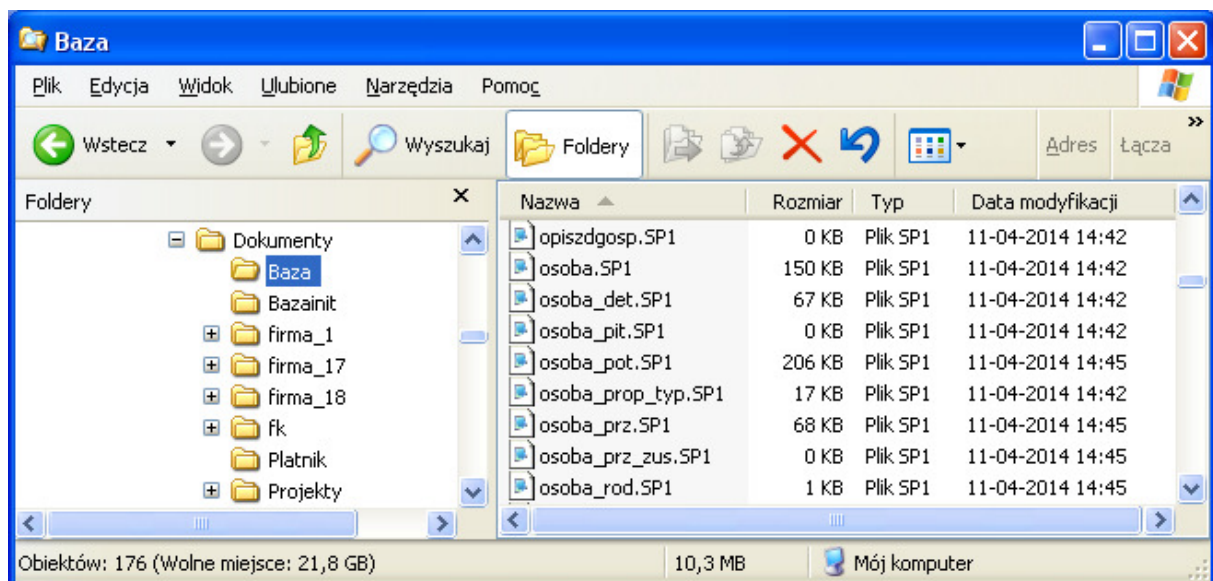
Baza

Plik Edycja Widok Ulubione Narzędzia Pomoc

Wstecz Wyszukaj Foldery Adres Łącza

Foldery

Dokumenty
Baza
Bazainit
firma_1
firma_17
firma_18
fk
Platnik
Projekty

| Nazwa | Rozmiar | Typ | Data modyfikacji |
|---|---|---|---|
| opiszdgosp.SP1 | 0 KB | Plik SP1 | 11-04-2014 14:42 |
| osoba.SP1 | 150 KB | Plik SP1 | 11-04-2014 14:42 |
| osoba_det.SP1 | 67 KB | Plik SP1 | 11-04-2014 14:42 |
| osoba_pit.SP1 | 0 KB | Plik SP1 | 11-04-2014 14:42 |
| osoba_pot.SP1 | 206 KB | Plik SP1 | 11-04-2014 14:45 |
| osoba_prop_typ.SP1 | 17 KB | Plik SP1 | 11-04-2014 14:42 |
| osoba_prz.SP1 | 68 KB | Plik SP1 | 11-04-2014 14:45 |
| osoba_prz_zus.SP1 | 0 KB | Plik SP1 | 11-04-2014 14:45 |
| osoba_rod.SP1 | 1 KB | Plik SP1 | 11-04-2014 14:45 |

Obiektów: 176 (Wolne miejsce: 21,8 GB) 10,3 MB Mój komputer